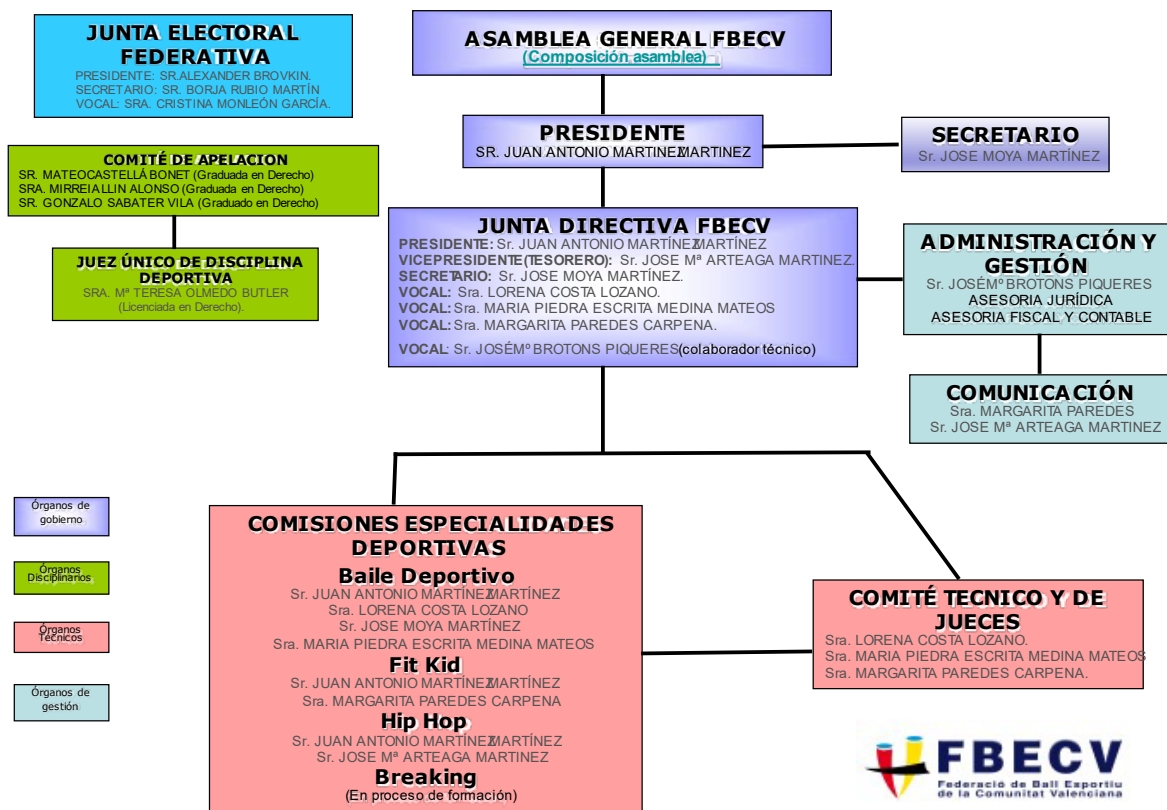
JUNTA ELECTORAL FEDERATIVA
PRESIDENTE: SR.ALEXANDER BROVKIN.
SECRETARIO: SR. BORJA RUBIO MARTÍN
VOCAL: SRA. CRISTINA MONLEÓN GARCÍA.

ASAMBLEA GENERAL FBECV
(Composición asamblea)

PRESIDENTE
SR. JUAN ANTONIO MARTINEZ MARTINEZ

SECRETARIO
Sr. JOSE MOYA MARTÍNEZ

COMITÉ DE APELACION
SR. MATEOCASTELLÁ BONET (Graduada en Derecho)
SRA. MIRREIALLIN ALONSO (Graduada en Derecho)
SR. GONZALO SABATER VILA (Graduado en Derecho)

JUEZ ÚNICO DE DISCIPLINA DEPORTIVA
SRA. Mª TERESA OLMEDO BUTLER
(Licenciada en Derecho).

JUNTA DIRECTIVA FBECV
PRESIDENTE: Sr. JUAN ANTONIO MARTÍNEZ MARTÍNEZ
VICEPRESIDENTE(TESORERO): Sr. JOSE Mª ARTEAGA MARTINEZ.
SECRETARIO: Sr. JOSE MOYA MARTÍNEZ.
VOCAL: Sra. LORENA COSTA LOZANO.
VOCAL: Sra. MARIA PIEDRA ESCRITA MEDINA MATEOS
VOCAL: Sra. MARGARITA PAREDES CARPENA.
VOCAL: Sr. JOSÉMº BROTONS PIQUERES(colaborador técnico)

ADMINISTRACIÓN Y GESTIÓN
Sr. JOSÉMº BROTONS PIQUERES
ASESORIA JURÍDICA
ASESORIA FISCAL Y CONTABLE

COMUNICACIÓN
Sra. MARGARITA PAREDES
Sr. JOSE Mª ARTEAGA MARTINEZ

Órganos de gobierno

Órganos Disciplinarios

Órganos Técnicos

Órganos de gestión

COMISIONES ESPECIALIDADES DEPORTIVAS
Baile Deportivo
Sr. JUAN ANTONIO MARTÍNEZ MARTÍNEZ
Sra. LORENA COSTA LOZANO
Sr. JOSE MOYA MARTÍNEZ
Sra. MARIA PIEDRA ESCRITA MEDINA MATEOS
Fit Kid
Sr. JUAN ANTONIO MARTÍNEZ MARTÍNEZ
Sra. MARGARITA PAREDES CARPENA
Hip Hop
Sr. JUAN ANTONIO MARTÍNEZ MARTÍNEZ
Sr. JOSE Mª ARTEAGA MARTINEZ
Breaking
(En proceso de formación)

COMITÉ TECNICO Y DE JUECES
Sra. LORENA COSTA LOZANO.
Sra. MARIA PIEDRA ESCRITA MEDINA MATEOS
Sra. MARGARITA PAREDES CARPENA.

FBECV
Federació de Ball Esportiu de la Comunitat Valenciana